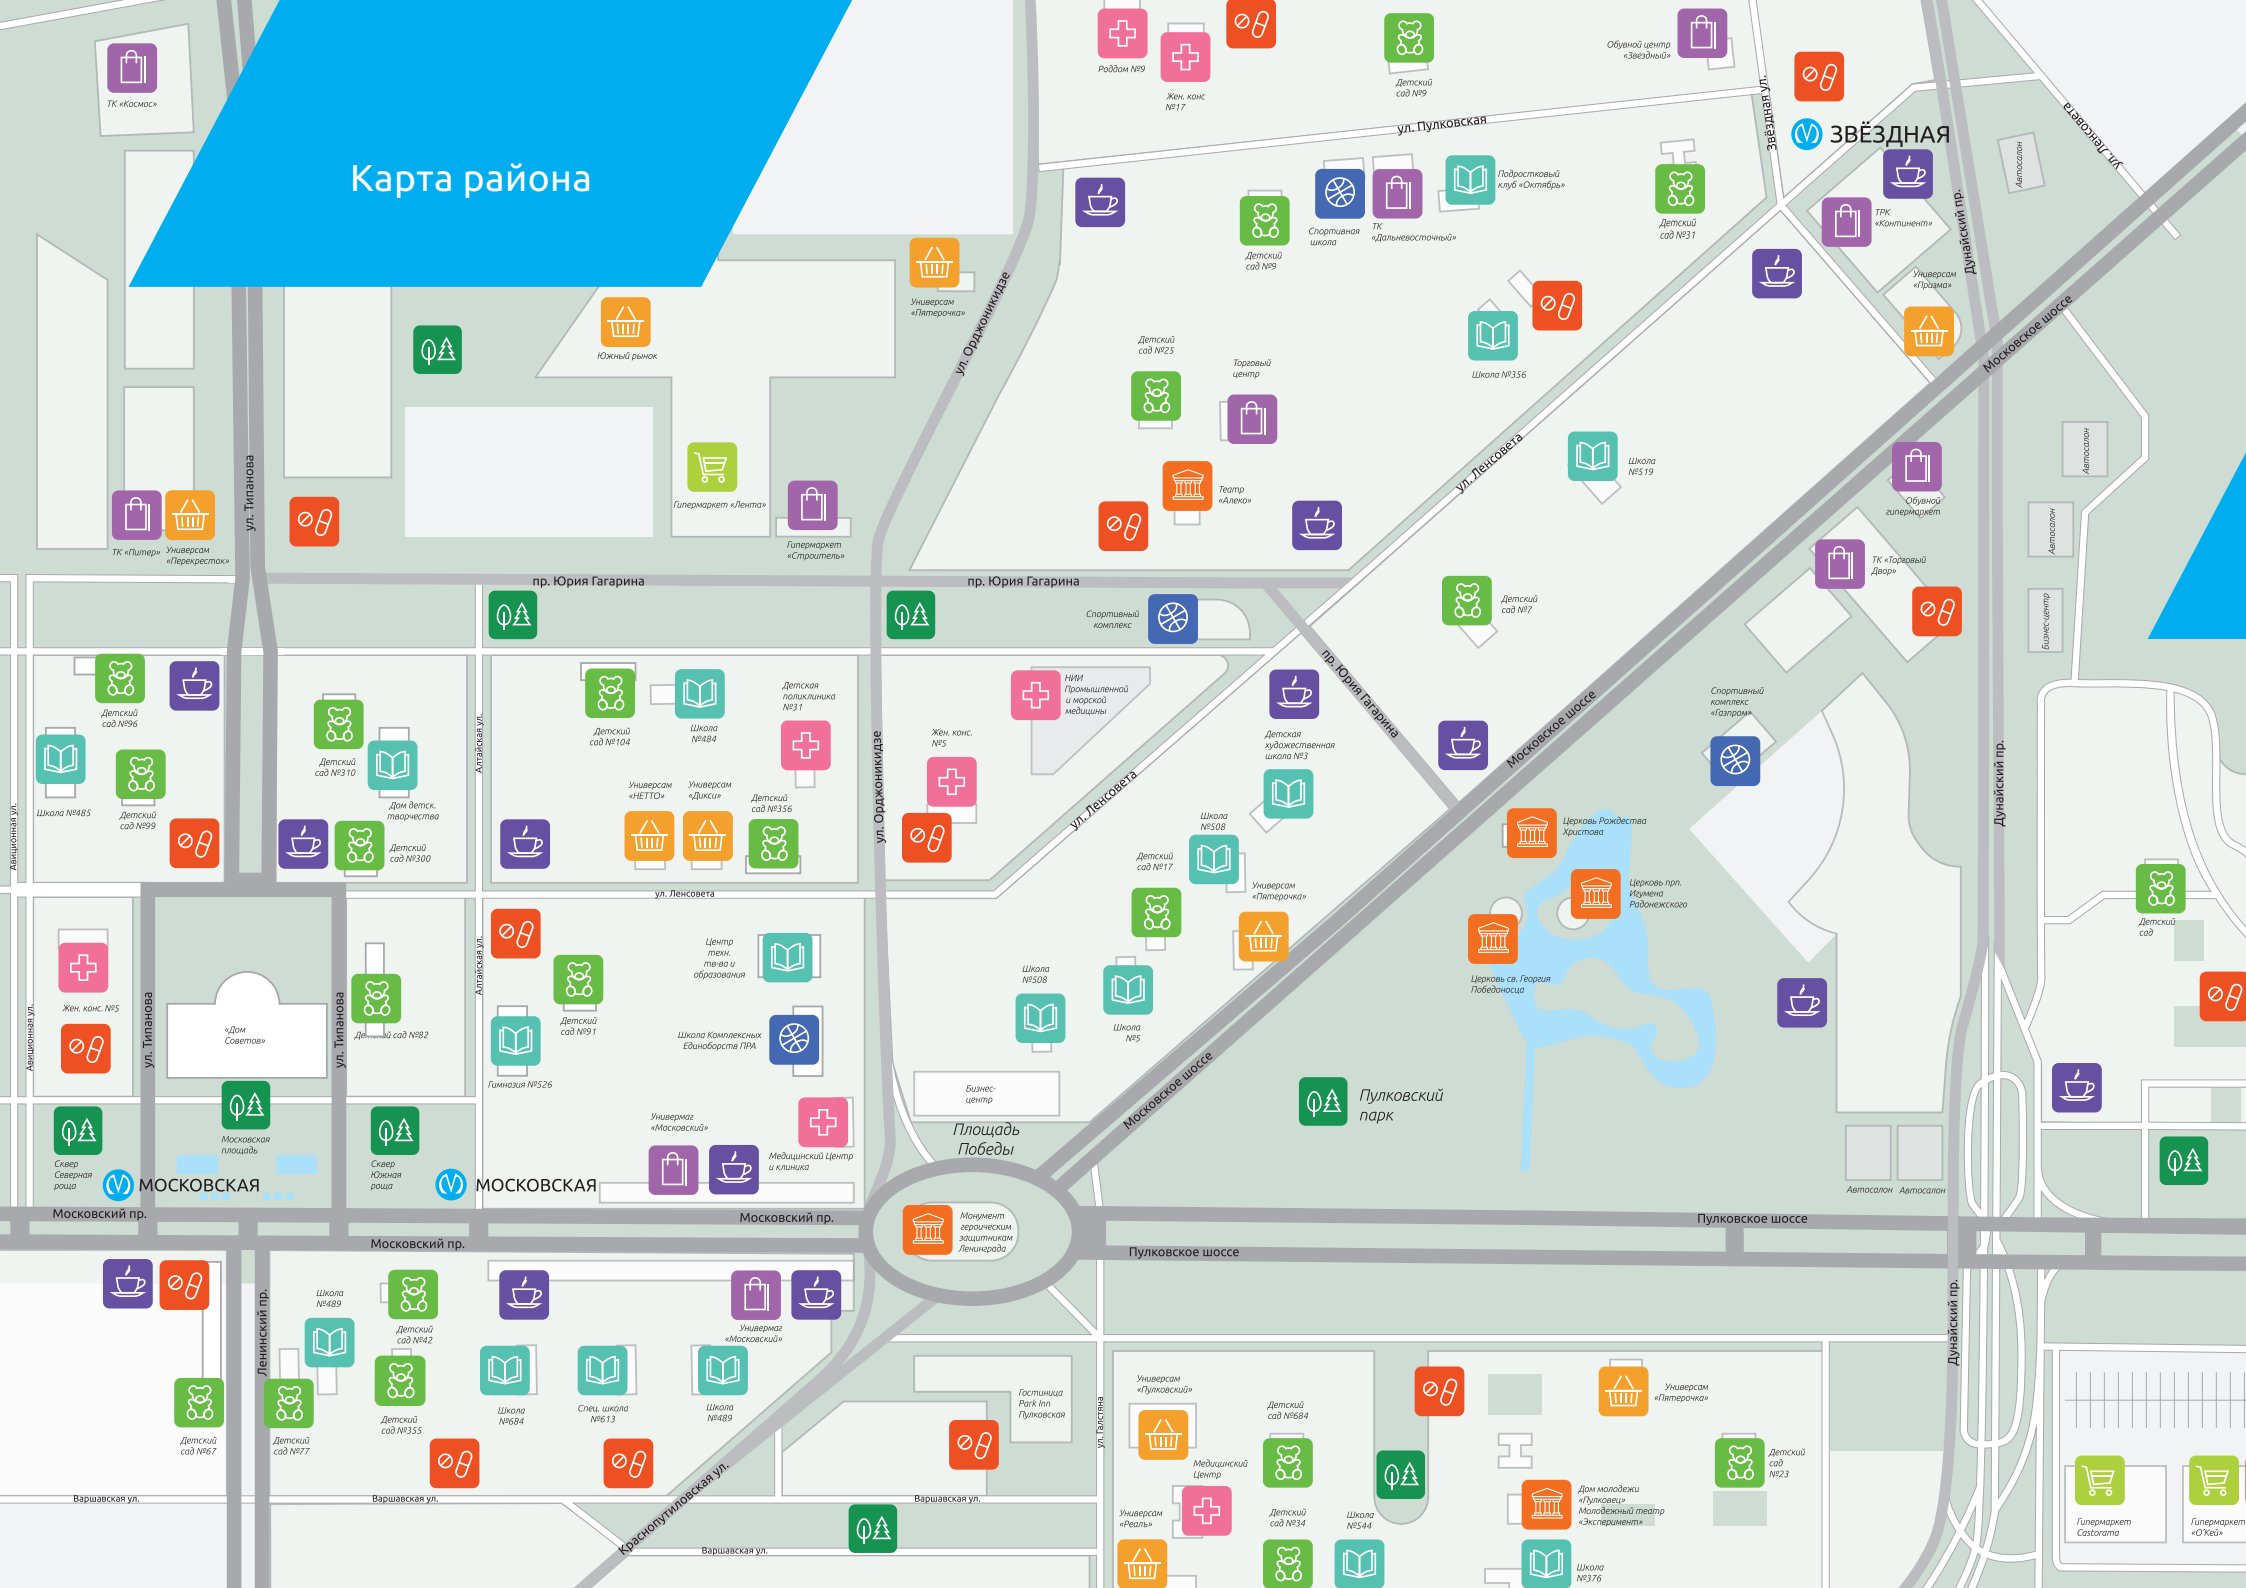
Карта района

ТК «Космос»

Роддом №9

Жен. конс №17

Детский сад №9

Обувной центр «Звездный»

ул. Пулковская

Звёздная ул.

ЗВЁЗДНАЯ

ул. Ленсовета

Автосалон

Подростковый клуб «Октябрь»

Спортивная школа

ТК «Дальневосточный»

Детский сад №9

Детский сад №31

ТРК «Континент»

Универсам «Призма»

Дунайский пр.

Универсам «Пятерочка»

ул. Орджоникидзе

Южный рынок

Детский сад №25

Торговый центр

Школа №356

Московское шоссе

ул. Ленсовета

Школа №519

Автосалон

Театр «Алеко»

Гипермаркет «Лента»

Гипермаркет «Строитель»

ТК «Питер»

Универсам «Перекресток»

ул. Типанова

Обувной гипермаркет

Автосалон

ТК «Торговый Двор»

Бизнес-центр

пр. Юрия Гагарина

пр. Юрия Гагарина

Спортивный комплекс

Детский сад №7

пр. Юрия Гагарина

Детский сад №96

Детский сад №310

Детский сад №104

Школа №484

Детская поликлиника №31

НИИ Промышленной и морской медицины

Жен. конс. №5

Детская художественная школа №3

Спортивный комплекс «Газпром»

Школа №485

Детский сад №99

Дом детск. творчества

Детский сад №300

Алтайская ул.

Универсам «НЕТТО»

Универсам «Дикси»

Детский сад №356

ул. Орджоникидзе

ул. Ленсовета

Школа №508

Московское шоссе

Церковь Рождества Христова

Дунайский пр.

Авиационная ул.

Детский сад №17

Универсам «Пятерочка»

Церковь прп. Изумено Радонежского

ул. Ленсовета

Центр техн. тв-ва и образования

Жен. конс. №5

«Дом Советов»

ул. Типанова

ул. Типанова

Детский сад №82

Алтайская ул.

Детский сад №91

Школа №508

Школа №5

Церковь св. Георгия Победоносца

Детский сад

Школа Комплексных Единоборств ПРА

Гимназия №526

Авиационная ул.

Бизнес-центр

Московское шоссе

Пулковский парк

Универмаг «Московский»

Медицинский Центр и клиника

Площадь Победы

Московская площадь

Сквер Северная роща

МОСКОВСКАЯ

Сквер Южная роща

МОСКОВСКАЯ

Автосалон

Автосалон

Московский пр.

Московский пр.

Монумент героическим защитникам Ленинграда

Пулковское шоссе

Московский пр.

Пулковское шоссе

Школа №489

Детский сад №42

Универмаг «Московский»

Ленинский пр.

Дунайский пр.

Гостиница Park Inn Пулковская

Универсам «Пулковский»

Детский сад №684

Универсам «Пятерочка»

Детский сад №67

Детский сад №77

Детский сад №355

Школа №684

Спец. школа №613

Школа №489

ул. Галстяна

Медицинский Центр

Детский сад №23

Дом молодежи «Пулковец» Молодежный театр «Эксперимент»

Варшавская ул.

Варшавская ул.

Краснопутиловская ул.

Варшавская ул.

Универсам «Реаль»

Детский сад №34

Школа №544

Гипермаркет Castorama

Гипермаркет «О'Кей»

Варшавская ул.

Школа №376